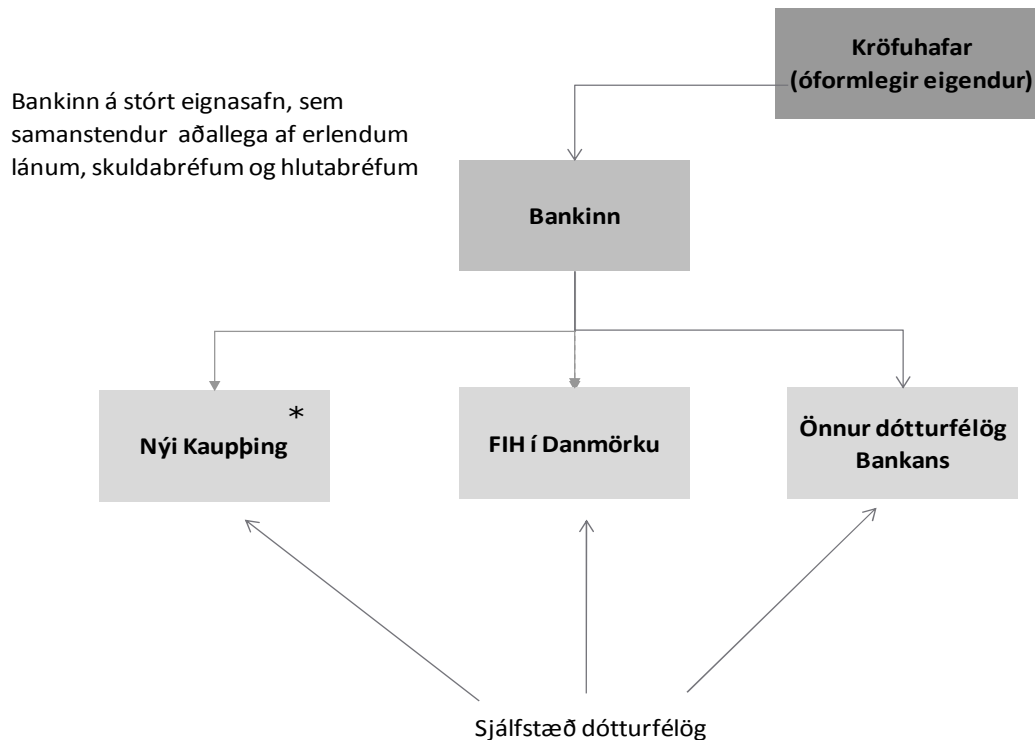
Kröfuhafar (óformlegir eigendur)

Bankinn á stórt eignasafn, sem samanstendur aðallega af erlendum lánum, skuldabréfum og hlutabréfum

Bankinn

*
Nýi Kaupþing

FIH í Danmörku

Önnur dótturfélög Bankans

Sjálfstæð dótturfélög